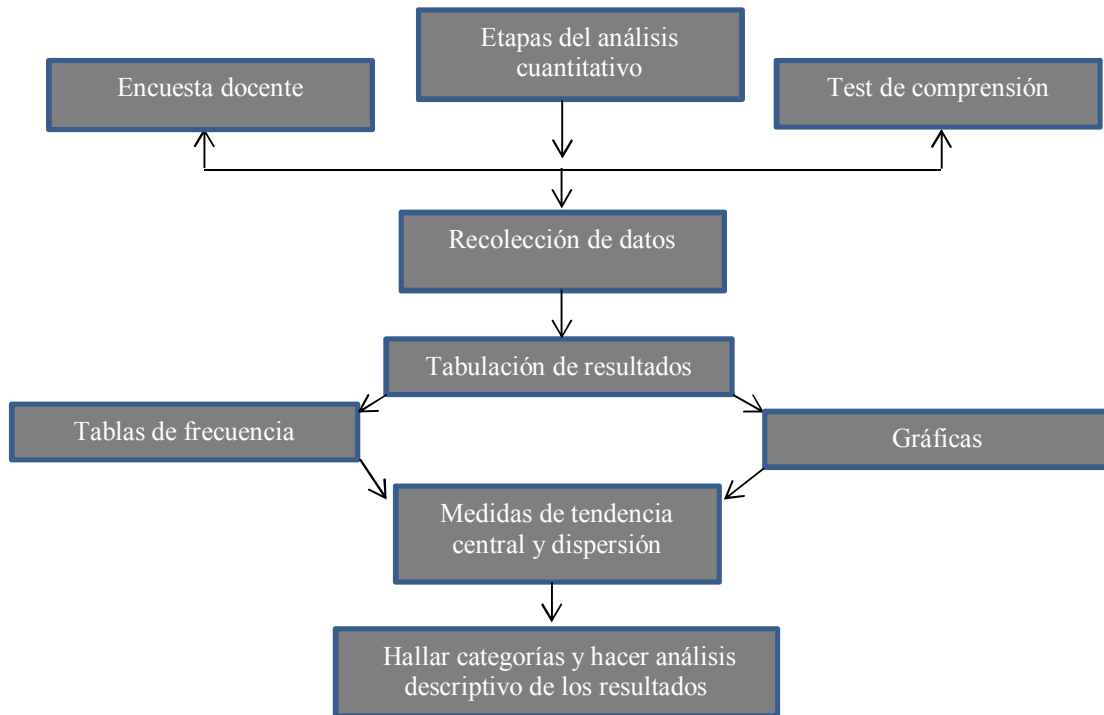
Etapas del análisis cuantitativo

Encuesta docente

Test de comprensión

Recolección de datos

Tabulación de resultados

Tablas de frecuencia

Gráficas

Medidas de tendencia central y dispersión

Hallar categorías y hacer análisis descriptivo de los resultados